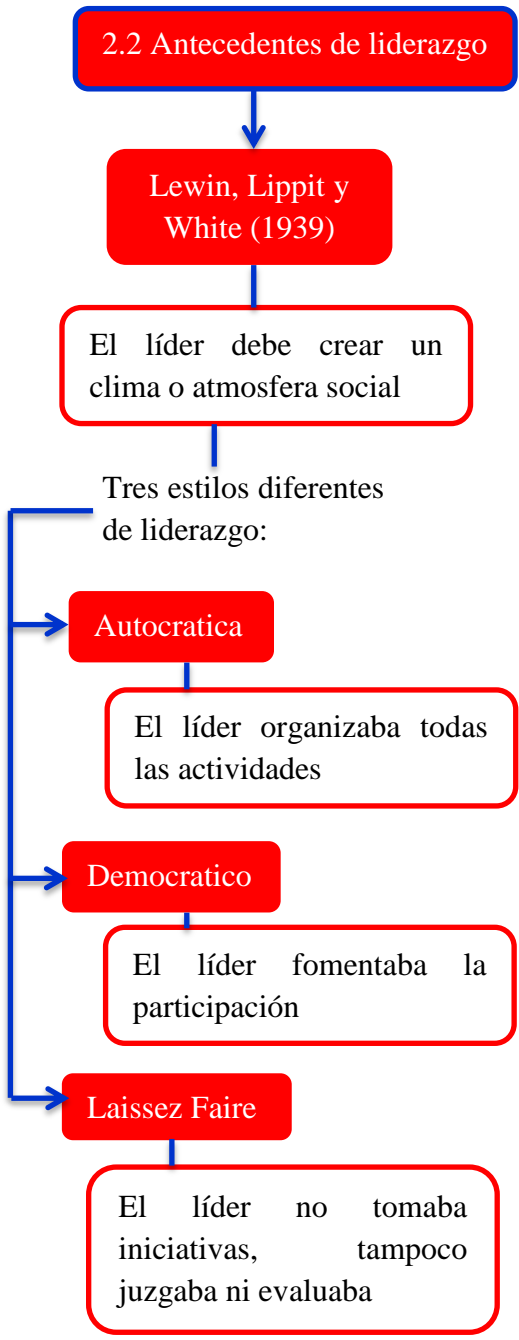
2.2 Antecedentes de liderazgo

Lewin, Lippit y White (1939)

El líder debe crear un clima o atmosfera social

Tres estilos diferentes de liderazgo:

Autocratica

El líder organizaba todas las actividades

Democratico

El líder fomentaba la participación

Laissez Faire

El líder no tomaba iniciativas, tampoco juzgaba ni evaluaba